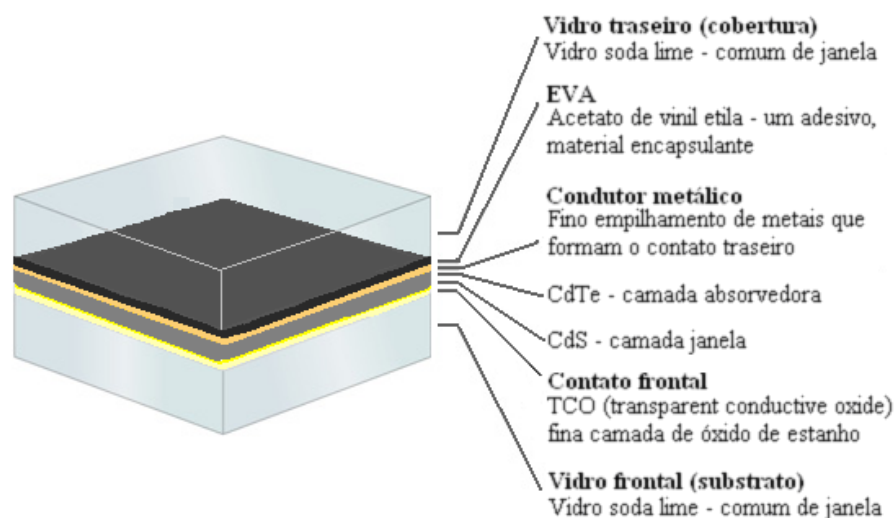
**Vidro traseiro (cobertura)**
Vidro soda lime - comum de janela

**EVA**
Acetato de vinil etila - um adesivo, material encapsulante

**Condutor metálico**
Fino empilhamento de metais que formam o contato traseiro

CdTe - camada absorvedora

CdS - camada janela

**Contato frontal**
TCO (transparent conductive oxide) fina camada de óxido de estanho

**Vidro frontal (substrato)**
Vidro soda lime - comum de janela